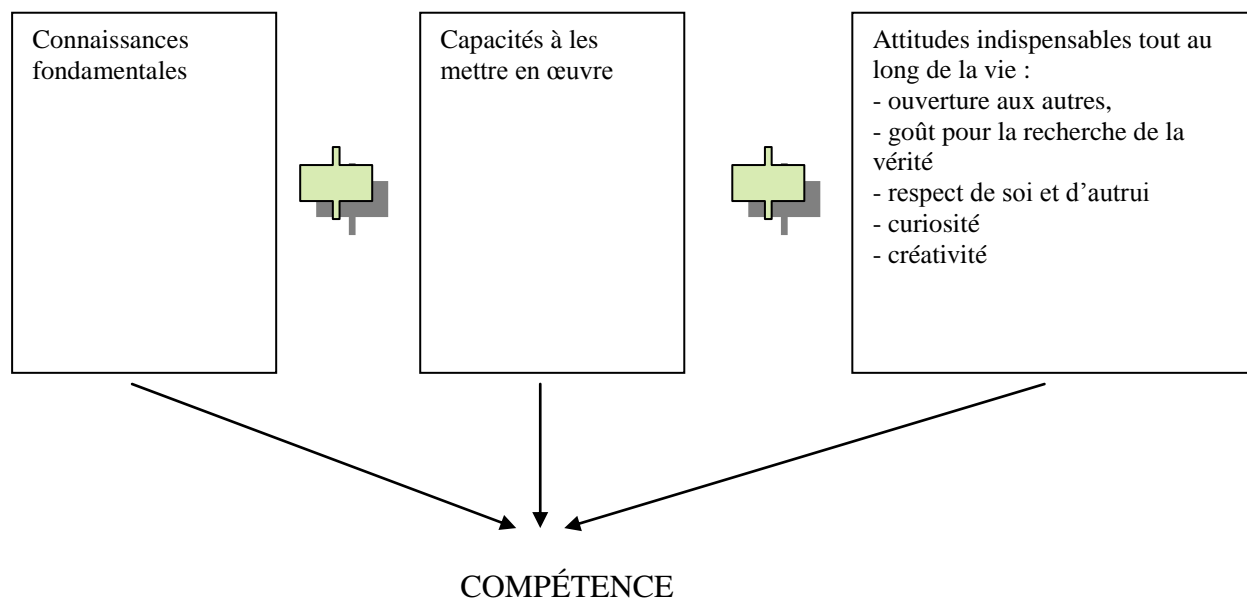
Connaissances fondamentales

Capacités à les mettre en œuvre

Attitudes indispensables tout au long de la vie :
- ouverture aux autres,
- goût pour la recherche de la vérité
- respect de soi et d'autrui
- curiosité
- créativité

COMPÉTENCE